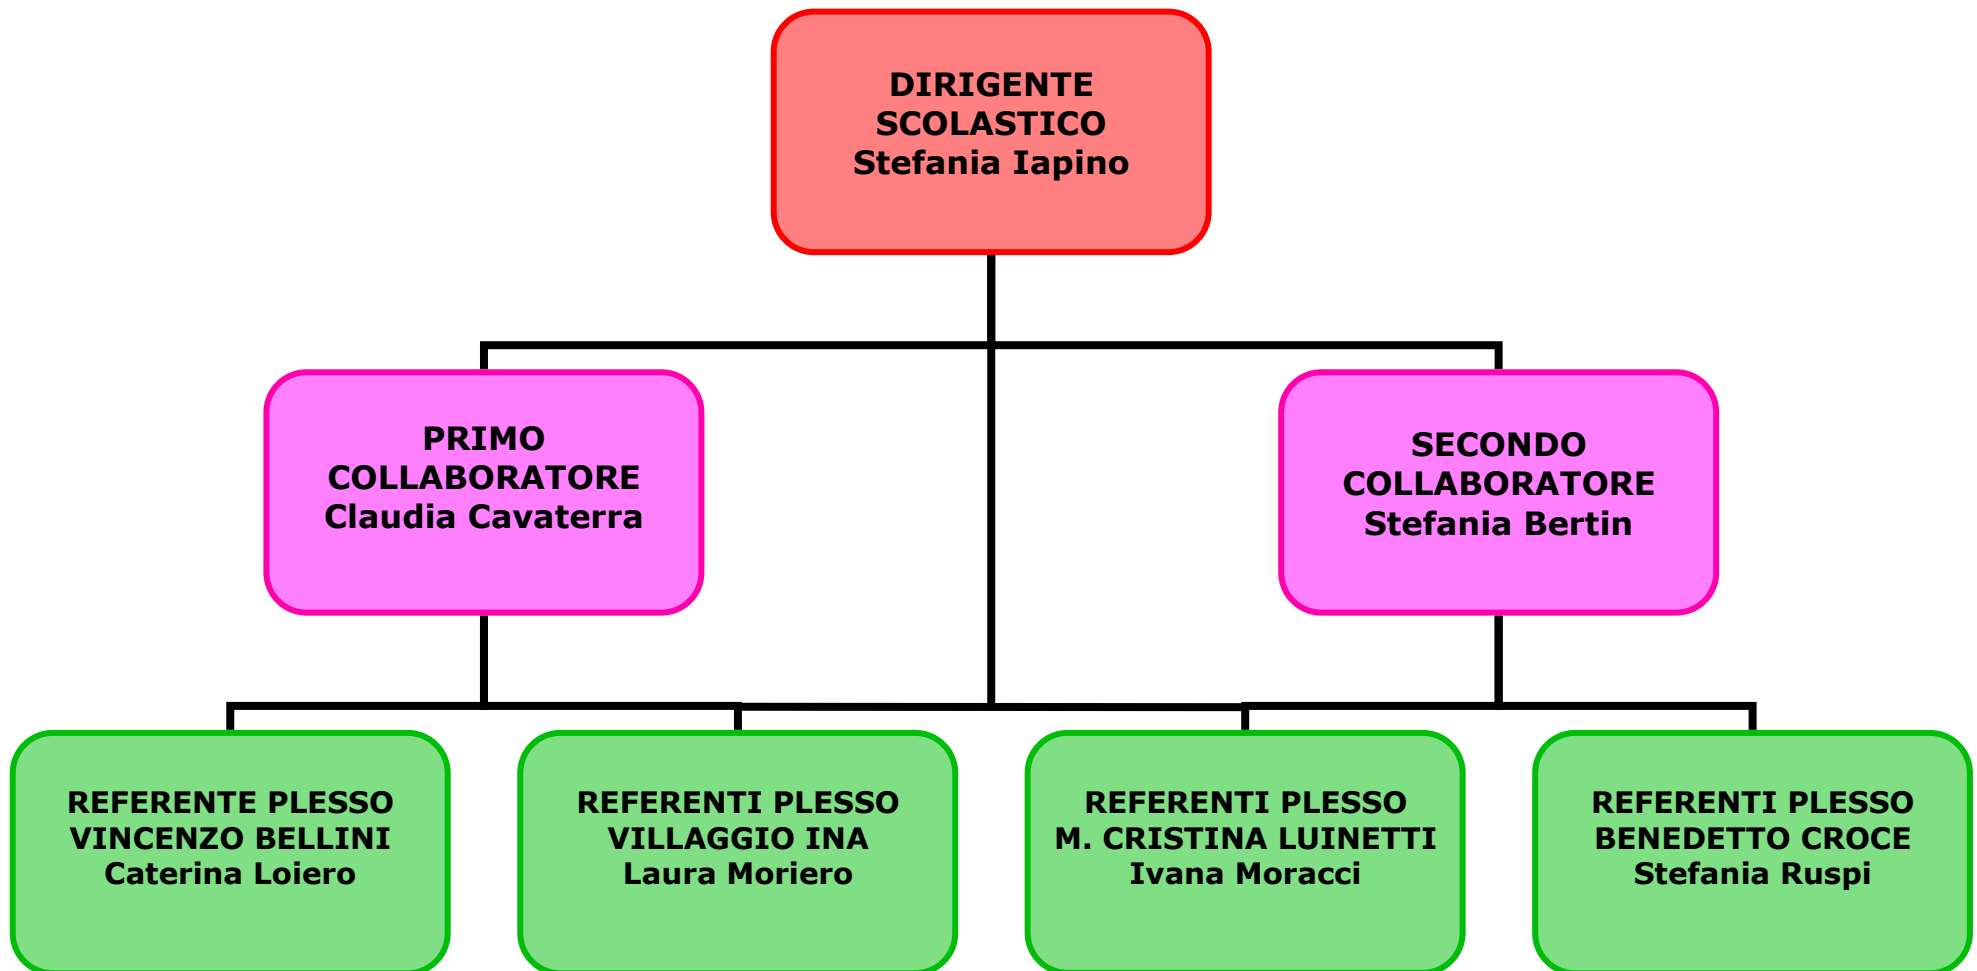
DIRIGENTE SCOLASTICO
Stefania Iapino

PRIMO COLLABORATORE
Claudia Cavaterra

SECONDO COLLABORATORE
Stefania Bertin

REFERENTE PLESSO VINCENZO BELLINI
Caterina Loiero

REFERENTI PLESSO VILLAGGIO INA
Laura Moriero

REFERENTI PLESSO M. CRISTINA LUINETTI
Ivana Moracci

REFERENTI PLESSO BENEDETTO CROCE
Stefania Ruspi